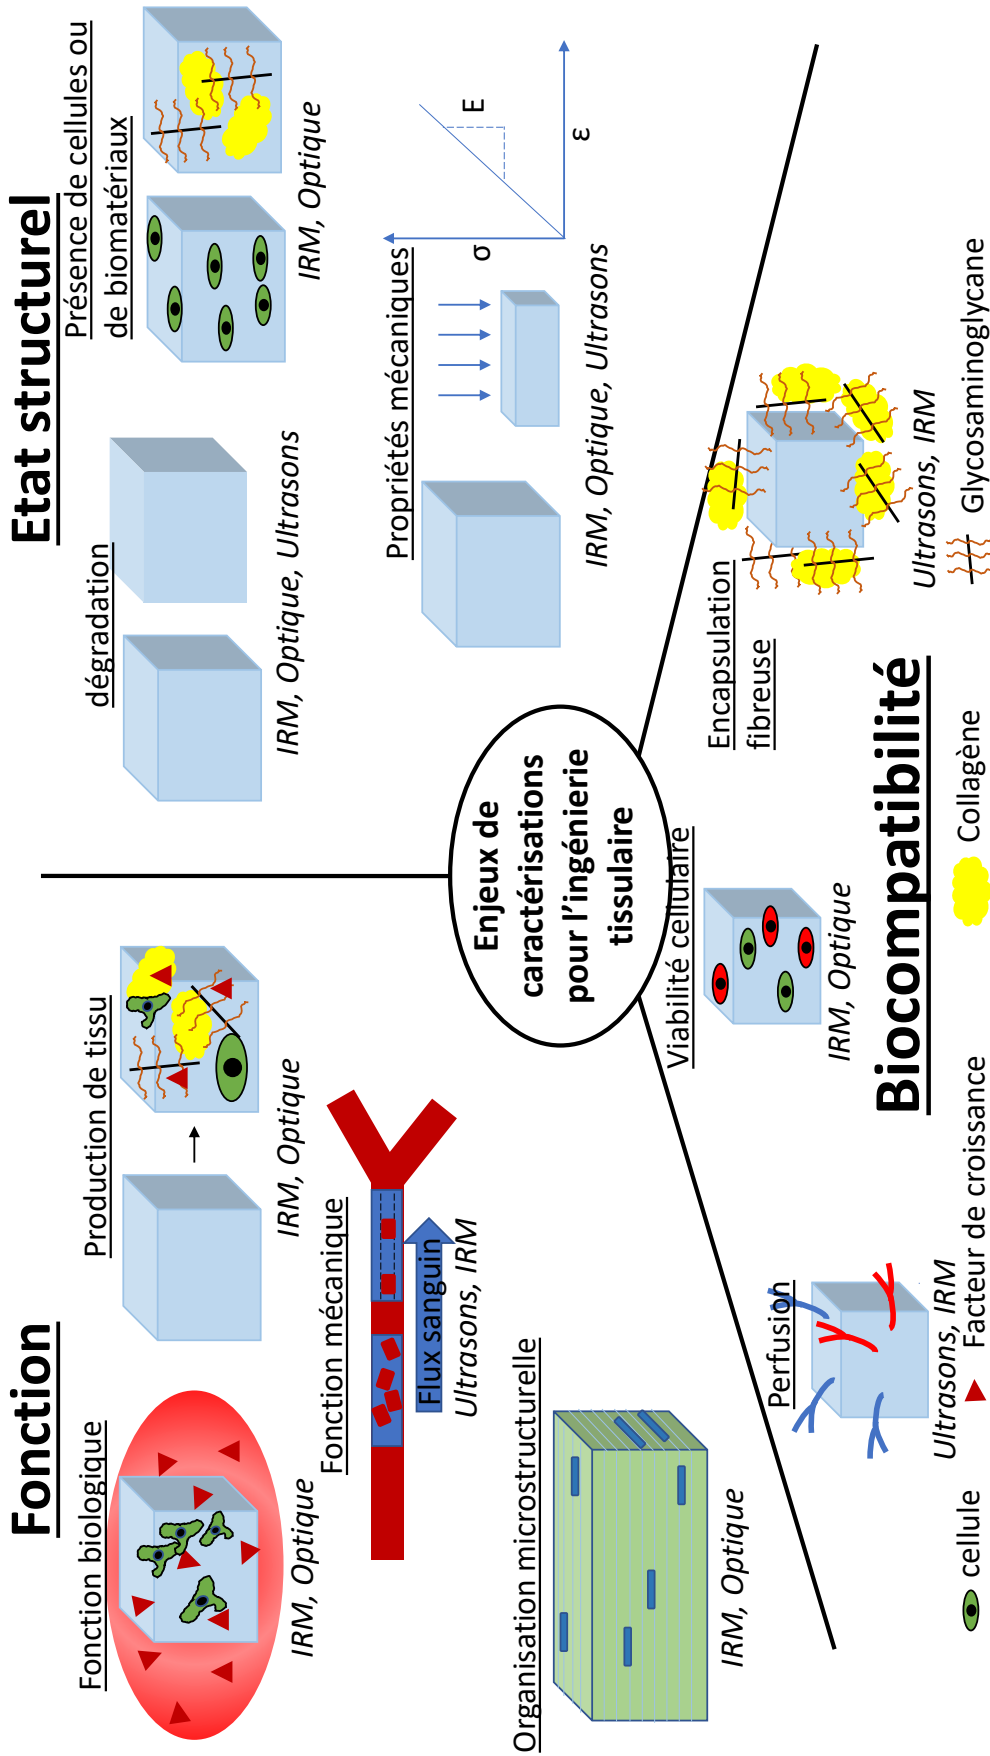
Etat structurel

dégradation

IRM, Optique, Ultrasons

Présence de cellules ou de biomatériaux

IRM, Optique

Propriétés mécaniques

σ

E

ε

IRM, Optique, Ultrasons

Fonction

Fonction biologique

IRM, Optique

Production de tissu

IRM, Optique

Fonction mécanique

Flux sanguin

Ultrasons, IRM

Organisation microstructurelle

IRM, Optique

Enjeux de caractérisations pour l'ingénierie tissulaire

Encapsulation fibreuse

Ultrasons, IRM

Viabilité cellulaire

IRM, Optique

Perfusion

Ultrasons, IRM

Biocompatibilité

cellule

Facteur de croissance

Collagène

Glycosaminoglycane